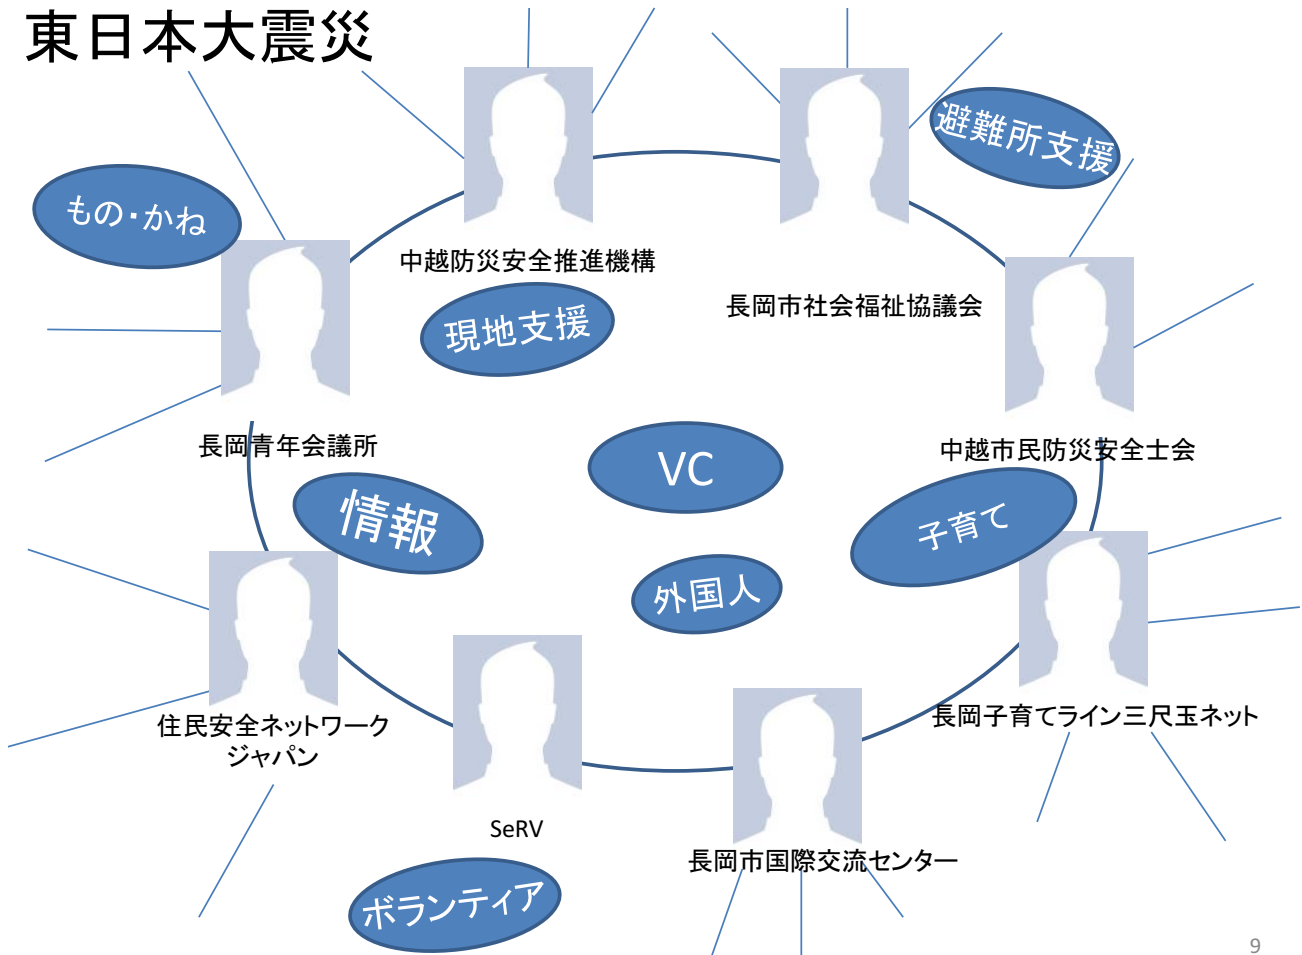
東日本大震災

もの・かね

中越防災安全推進機構

避難所支援

長岡市社会福祉協議会

現地支援

長岡青年会議所

中越市民防災安全士会

VC

情報

子育て

外国人

住民安全ネットワーク
ジャパン

長岡子育てライン三尺玉ネット

SeRV

長岡市国際交流センター

ボランティア

9